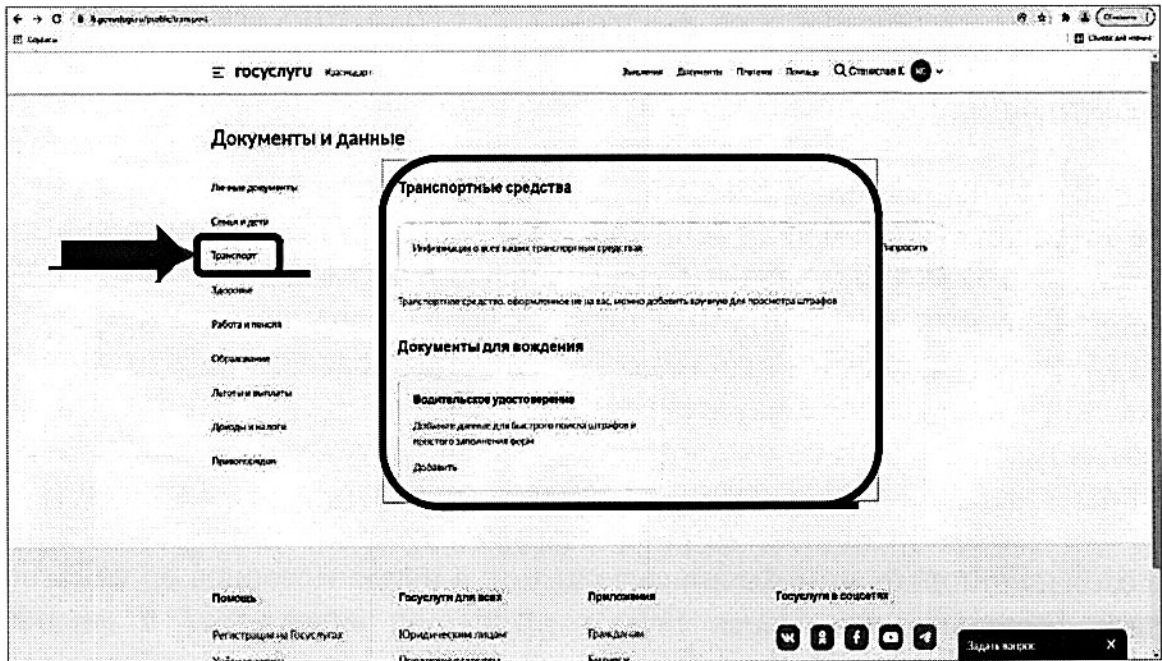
госуслуги Краснодар

Заявления Документы Платежи Помощь Станислав К.

Документы и данные

Личные документы

Семья и дети

Транспорт

Здоровье

Работа и пенсия

Образование

Льготы и выплаты

Доходы и налоги

Прочее

Транспортные средства

Информация о всех ваших транспортных средствах

Запросить

Транспортное средство, оформленное не на вас, можно добавить вручную для просмотра штрафов

Документы для вождения

Водительское удостоверение

Добавьте данные для быстрого поиска штрафов и простого заполнения форм

Добавить

Помощь

Регистрация на Госуслугах

Госуслуги для всех

Юридическим лицам

Приложения

Гражданам

Госуслуги в соцсетях

Задать вопрос